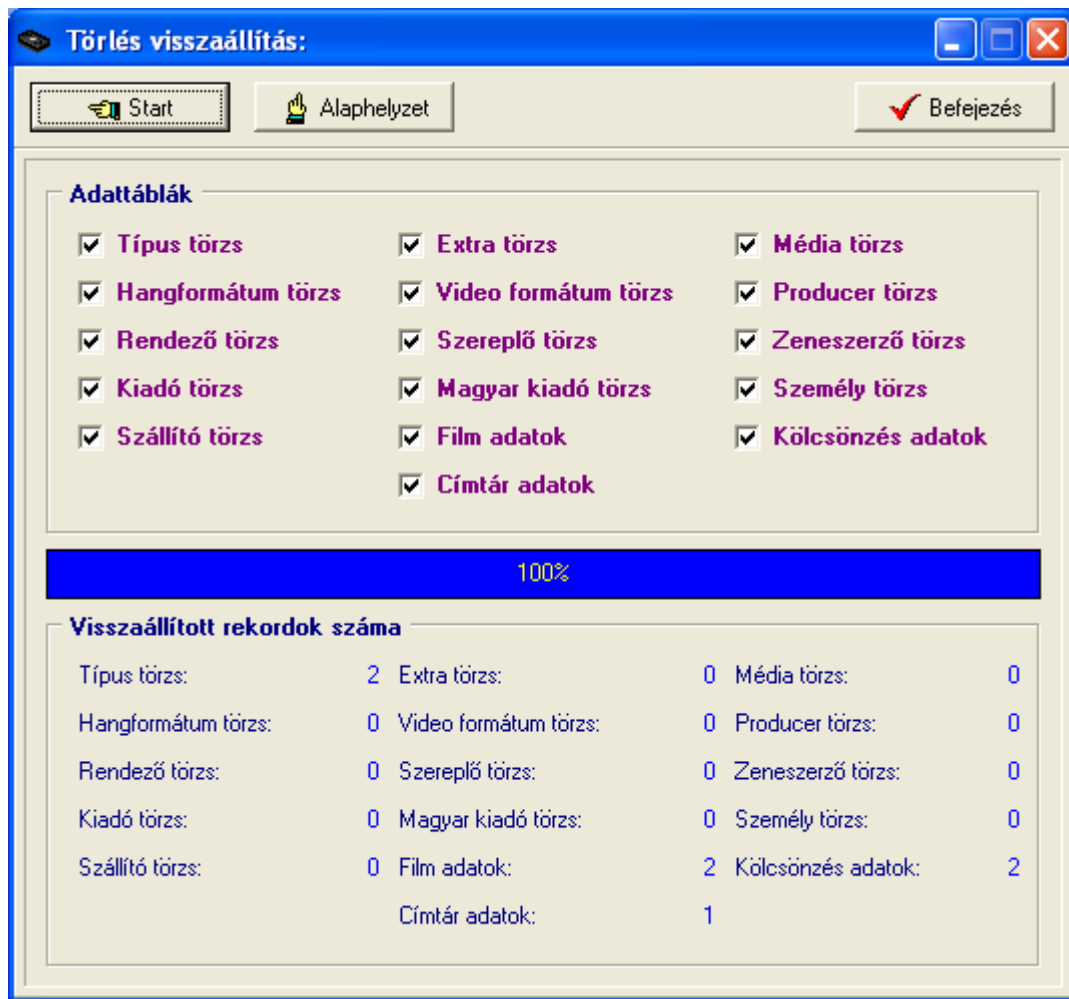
Törlés visszaállítás:

Start
Alaphelyzet
Befejezés

Adattáblák

Típus törzs
Hangformátum törzs
Rendező törzs
Kiadó törzs
Szállító törzs

Extra törzs
Video formátum törzs
Szereplő törzs
Magyar kiadó törzs
Film adatok
Címtár adatok

Média törzs
Producer törzs
Zeneszerző törzs
Személy törzs
Kölcsönzés adatok

100%

Visszaállított rekordok száma

Típus törzs: 2
Hangformátum törzs: 0
Rendező törzs: 0
Kiadó törzs: 0
Szállító törzs: 0

Extra törzs: 0
Video formátum törzs: 0
Szereplő törzs: 0
Magyar kiadó törzs: 0
Film adatok: 2
Címtár adatok: 1

Média törzs: 0
Producer törzs: 0
Zeneszerző törzs: 0
Személy törzs: 0
Kölcsönzés adatok: 2